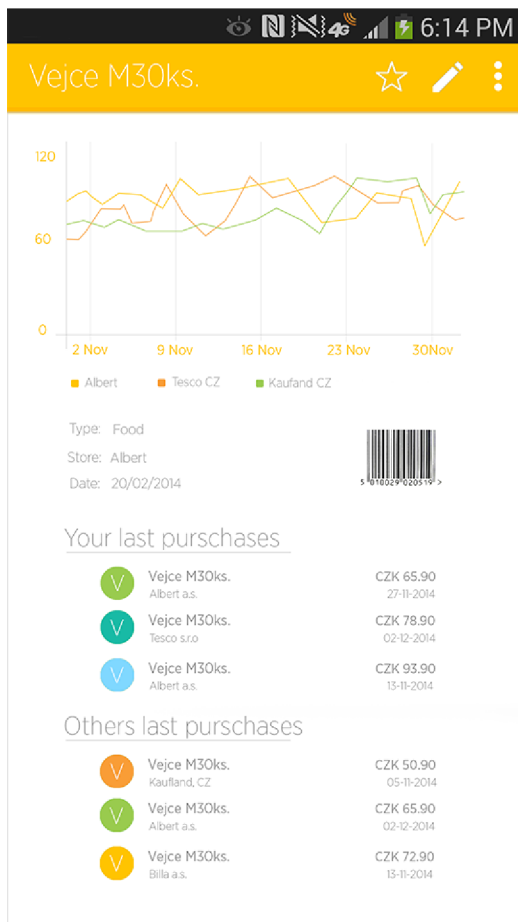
4G 6:14 PM

Vejce M30ks.

120
60
0
2 Nov
9 Nov
16 Nov
23 Nov
30Nov

Albert
Tesco CZ
Kaufand CZ

Type: Food
Store: Albert
Date: 20/02/2014

5 010029 020519 >

Your last purschases

V Vejce M30ks. Albert a.s. CZK 65.90 27-11-2014
V Vejce M30ks. Tesco s.r.o CZK 78.90 02-12-2014
V Vejce M30ks. Albert a.s. CZK 93.90 13-11-2014

Others last purschases

V Vejce M30ks. Kaufland, CZ CZK 50.90 05-11-2014
V Vejce M30ks. Albert a.s. CZK 65.90 02-12-2014
V Vejce M30ks. Billa a.s. CZK 72.90 13-11-2014